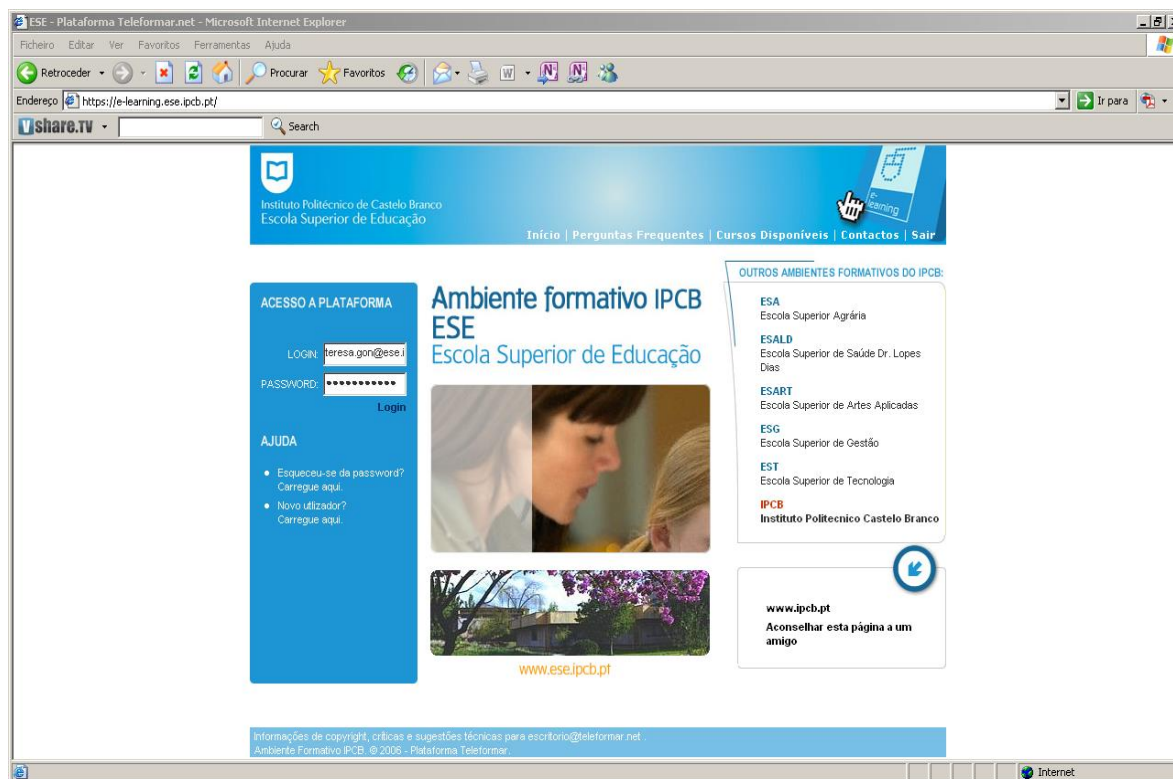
ESE - Plataforma Teleformar.net - Microsoft Internet Explorer

Ficheiro Editar Ver Favoritos Ferramentas Ajuda

Retroceder Procurar Favoritos

Endereço https://e-learning.ese.ipcb.pt/

Ir para

Ushare.TV Search

Instituto Politécnico de Castelo Branco
Escola Superior de Educação

e-learning

Início | Perguntas Frequentes | Cursos Disponíveis | Contactos | Sair

ACESSO A PLATAFORMA

LOGIN: teresa.gon@ese.i

PASSWORD: ●●●●●●●●●●●

Login

AJUDA

• Esqueceu-se da password? Carregue aqui.

• Novo utilizador? Carregue aqui.

Ambiente formativo IPCB
ESE
Escola Superior de Educação

www.ese.ipcb.pt

OUTROS AMBIENTES FORMATIVOS DO IPCB:

ESA
Escola Superior Agrária

ESALD
Escola Superior de Saúde Dr. Lopes Dias

ESART
Escola Superior de Artes Aplicadas

ESG
Escola Superior de Gestão

EST
Escola Superior de Tecnologia

IPCB
Instituto Politecnico Castelo Branco

www.ipcb.pt

Aconselhar esta página a um amigo

Informações de copyright, críticas e sugestões técnicas para escritorio@teleformar.net .
Ambiente Formativo IPCB. © 2006 - Plataforma Teleformar.

Internet